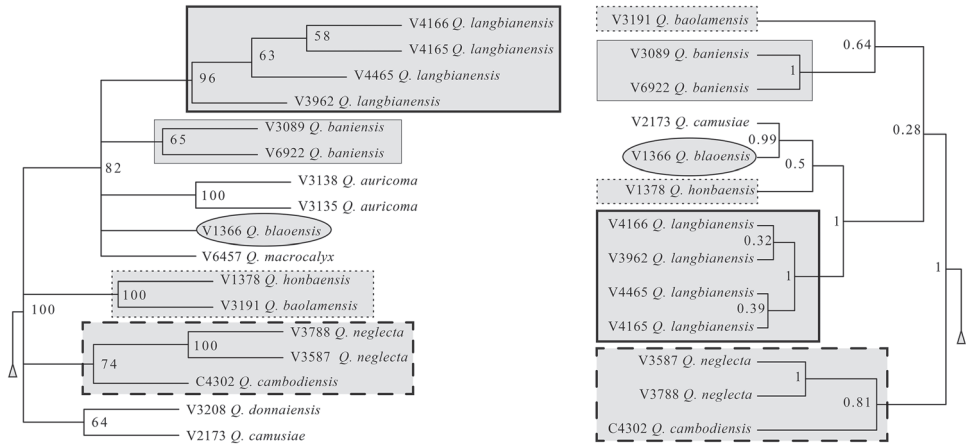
V4166 Q. langbianensis
58
V4165 Q. langbianensis
63
V4465 Q. langbianensis
96
V3962 Q. langbianensis
65
V3089 Q. baniensis
V6922 Q. baniensis
82
100
V3138 Q. auricoma
V3135 Q. auricoma
V1366 Q. blaoensis
V6457 Q. macrocalyx
100
V1378 Q. honbaensis
V3191 Q. baolamensis
100
V3788 Q. neglecta
100
V3587 Q. neglecta
74
C4302 Q. cambodiensis
V3208 Q. donnaiensis
64
V2173 Q. camusiae

V3191 Q. baolamensis
0.64
V3089 Q. baniensis
1
V6922 Q. baniensis
0.28
V2173 Q. camusiae
0.99
V1366 Q. blaoensis
0.5
V1378 Q. honbaensis
1
V4166 Q. langbianensis
0.32
V3962 Q. langbianensis
1
V4465 Q. langbianensis
0.39
V4165 Q. langbianensis
1
V3587 Q. neglecta
1
V3788 Q. neglecta
0.81
C4302 Q. cambodiensis